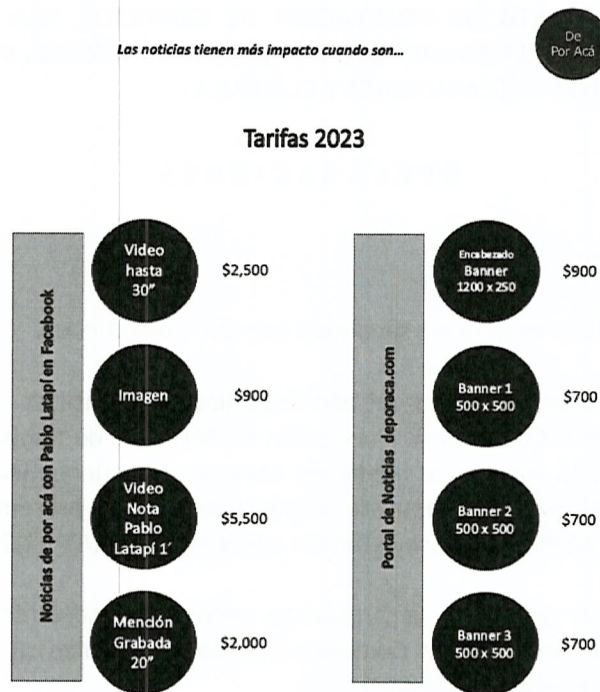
Las noticias tienen más impacto cuando son...

De Por Acá

Tarifas 2023

Noticias de por acá con Pablo Latapí en Facebook

Video hasta 30" $2,500

Imagen $900

Video Nota Pablo Latapí 1´ $5,500

Mención Grabada 20" $2,000

Portal de Noticias deporaca.com

Encabezado Banner 1200 x 250 $900

Banner 1 500 x 500 $700

Banner 2 500 x 500 $700

Banner 3 500 x 500 $700